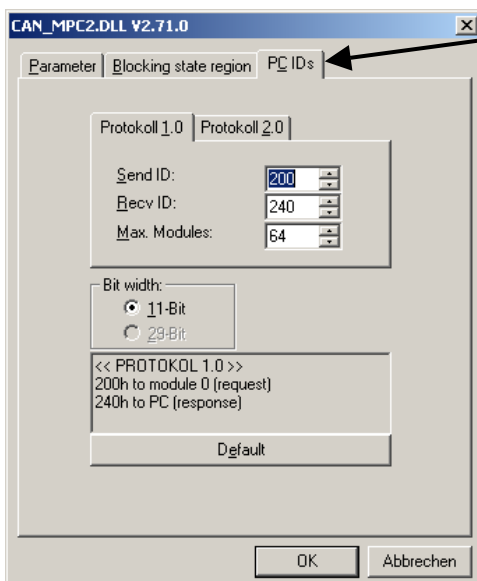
CAN_MPC2.DLL V2.71.0

Parameter | Blocking state region | PC IDs

Protokoll 1.0 | Protokoll 2.0

Send ID: 200
Recv ID: 240
Max. Modules: 64

Bit width:
11-Bit
29-Bit

<< PROTOKOL 1.0 >>
200h to module 0 (request)
240h to PC (response)

Default

OK
Abbrechen